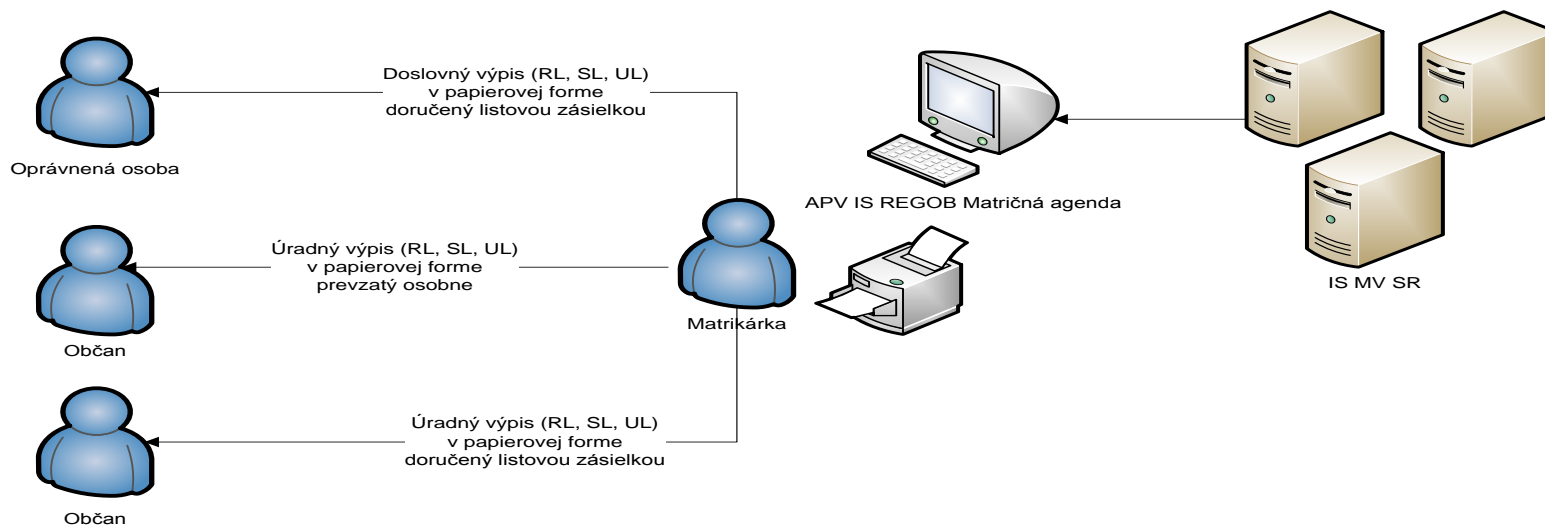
Doslovný výpis (RL, SL, UL) v papierovej forme doručený listovou zásielkou

Oprávnená osoba

APV IS REGOB Matričná agenda

Úradný výpis (RL, SL, UL) v papierovej forme prevzatý osobne

Občan

Matrikárka

IS MV SR

Úradný výpis (RL, SL, UL) v papierovej forme doručený listovou zásielkou

Občan